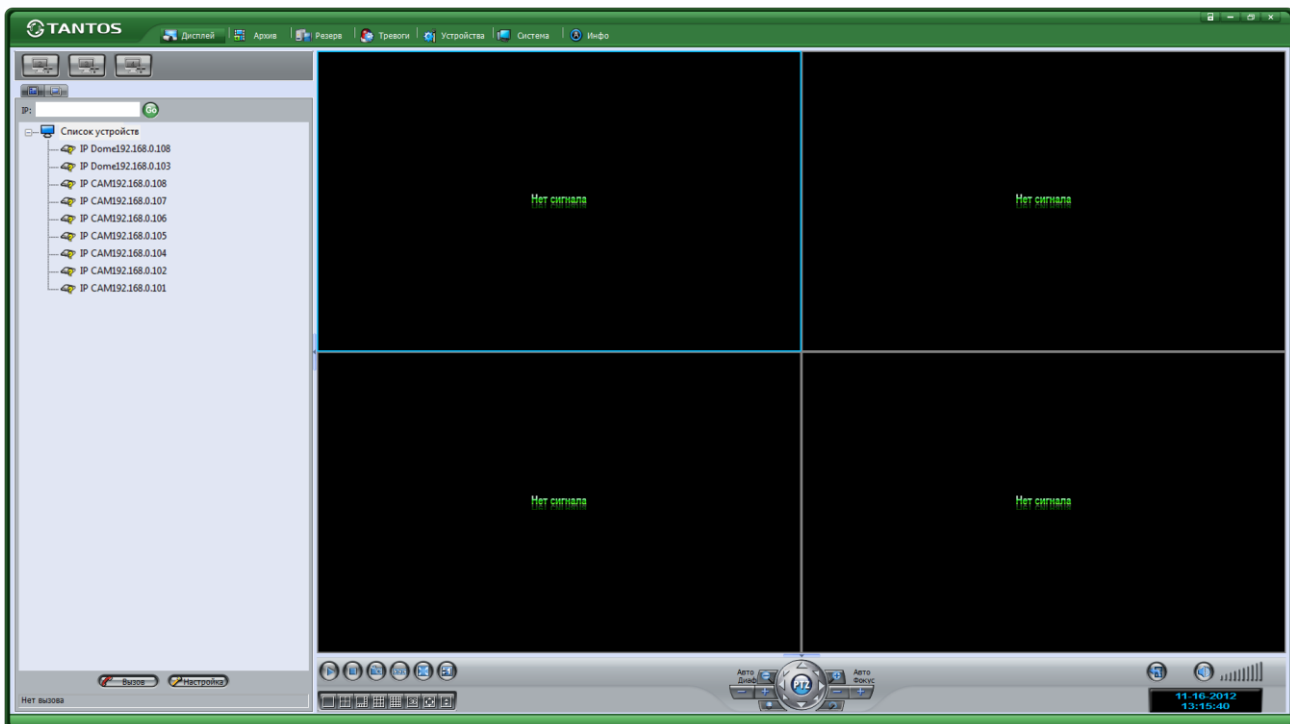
TANTOS

Дисплей | Архив | Резерв | Тревоги | Устройства | Система | Инфо

IP:

Go

Список устройств
IP Dome192.168.0.108
IP Dome192.168.0.103
IP CAM192.168.0.108
IP CAM192.168.0.107
IP CAM192.168.0.106
IP CAM192.168.0.105
IP CAM192.168.0.104
IP CAM192.168.0.102
IP CAM192.168.0.101

Нет сигнала

Нет сигнала

Нет сигнала

Нет сигнала

Вызов
Настройка

Нет вызова

Авто Диаф.

PTZ

Авто Фокус

11-16-2012
13:15:40